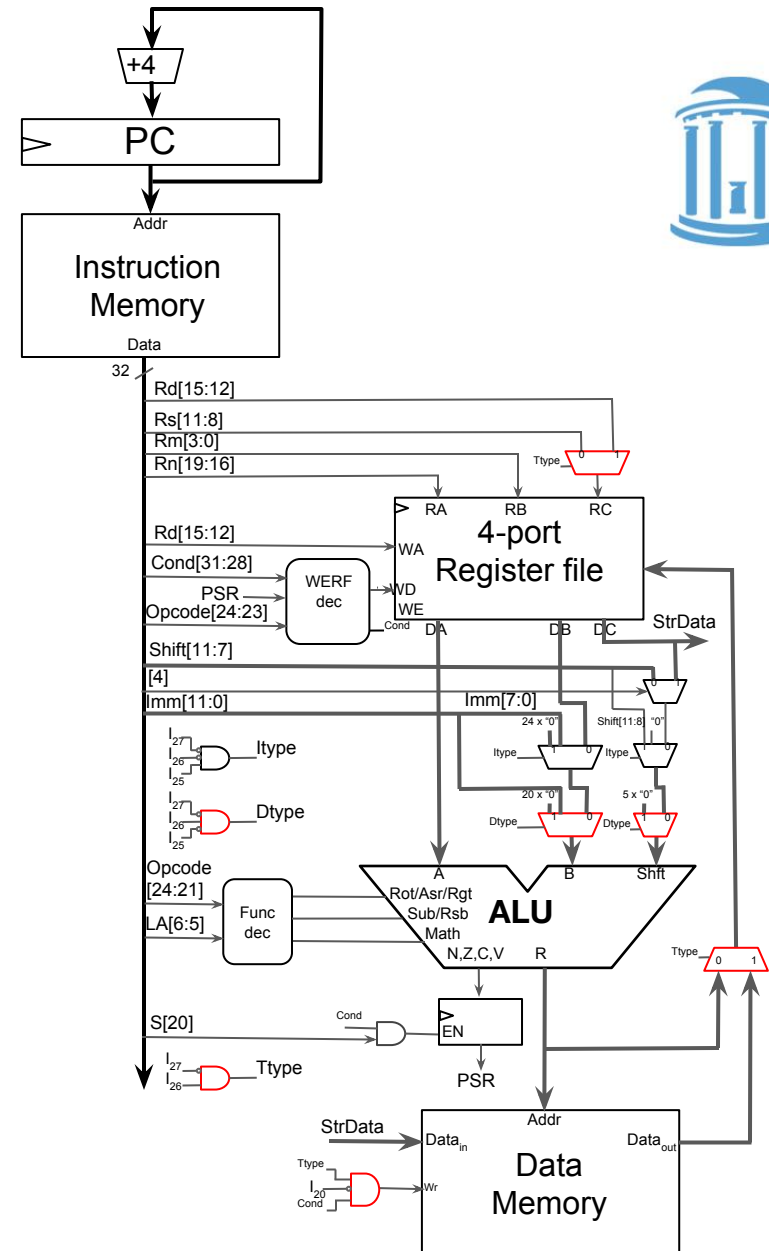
+4

PC

Addr

Instruction Memory

Data

32

Rd[15:12]

Rs[11:8]

Rm[3:0]

Rn[19:16]

Ttype 0 1

RA RB RC

4-port Register file

Rd[15:12]

WA

Cond[31:28]

PSR

WERF dec

WD

Opcode[24:23]

WE

Cond

DA DB DC

StrData

Shift[11:7]

[4]

0 1

Imm[11:0]

Imm[7:0]

24 x "0"

Shift[11:8] "0"

Itype 1 0

Itype 1 0

$I_{27}$ $I_{26}$ $I_{25}$ Itype

$I_{27}$ $I_{26}$ $I_{25}$ Dtype

20 x "0"

5 x "0"

Dtype 1 0

Dtype 1 0

A B Shft

Opcode [24:21]

Func dec

Rot/Asr/Rgt

Sub/Rsb

ALU

LA[6:5]

Math

N,Z,C,V R

Ttype 0 1

Cond

S[20]

EN

PSR

$I_{27}$ $I_{26}$ Ttype

Addr

StrData

$Data_{in}$

$Data_{out}$

Ttype

$I_{20}$

Cond

Wr

Data Memory